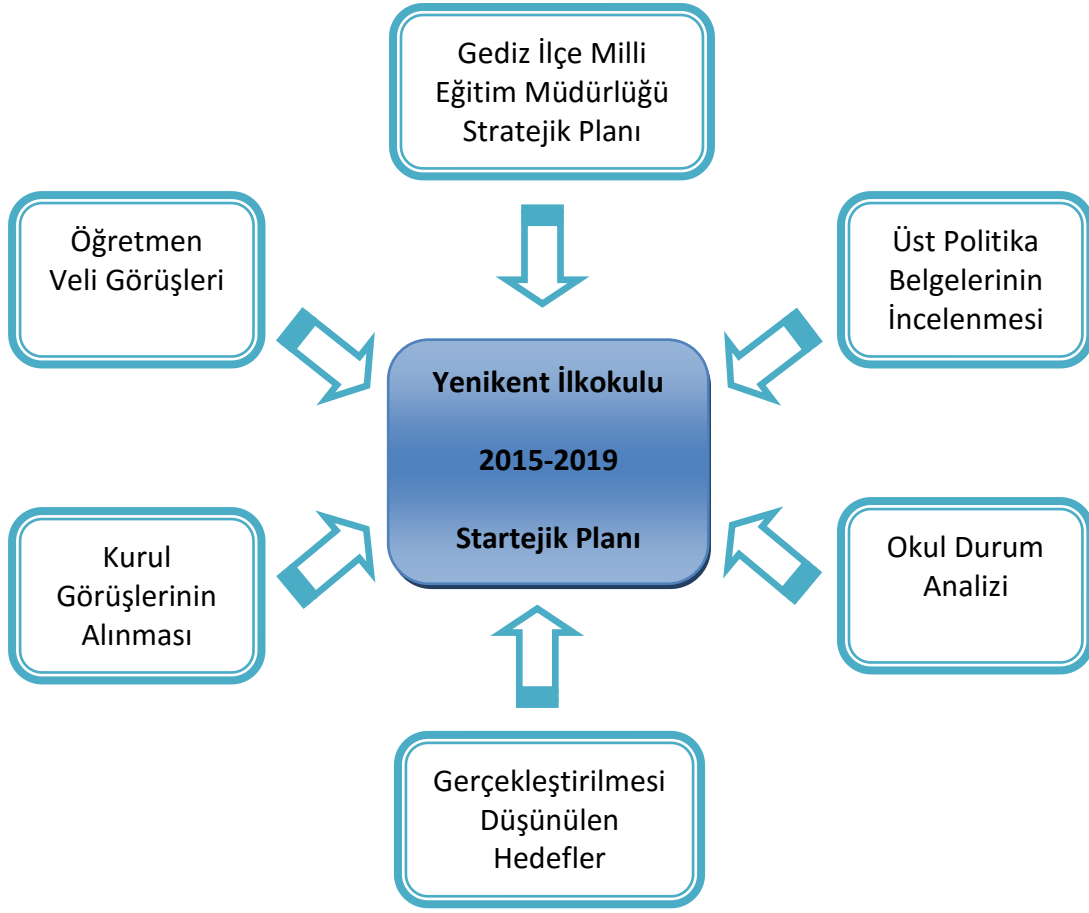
Gediz İlçe Milli Eğitim Müdürlüğü Stratejik Planı

Öğretmen Veli Görüşleri

Üst Politika Belgelerinin İncelenmesi

Yenikent İlkokulu

2015-2019

Startejik Planı

Kurul Görüşlerinin Alınması

Okul Durum Analizi

Gerçekleştirilmesi Düşünülen Hedefler